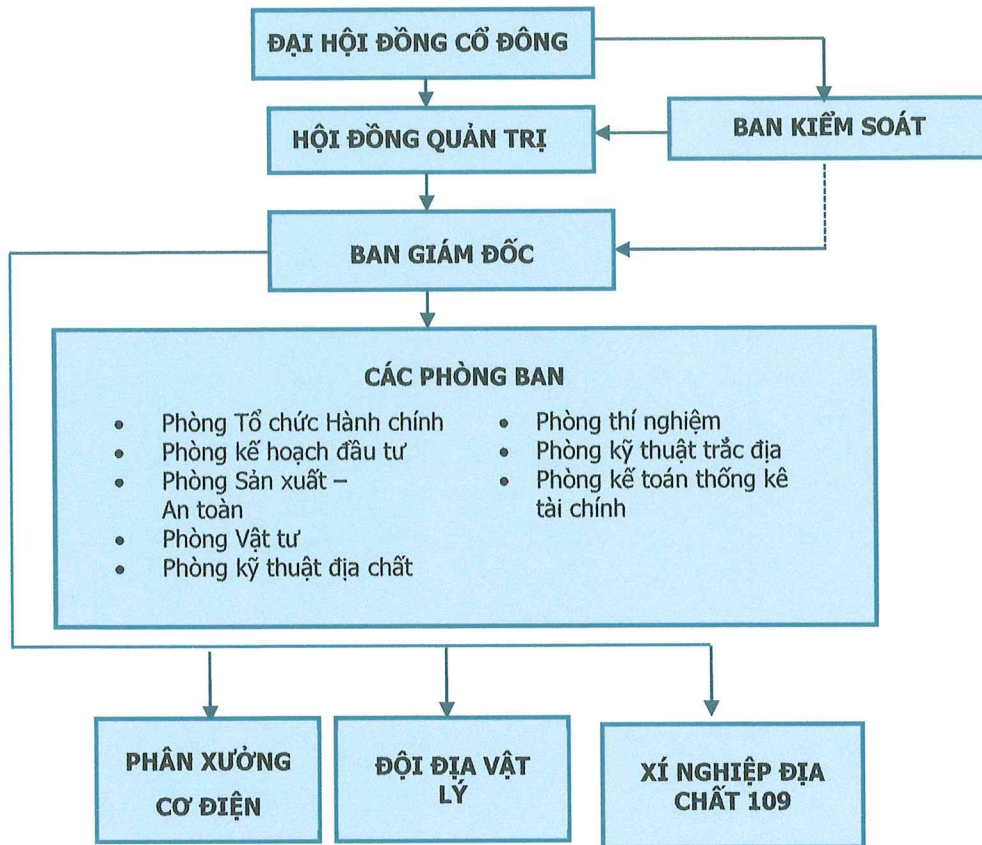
ĐẠI HỘI ĐỒNG CỔ ĐÔNG

HỘI ĐỒNG QUẢN TRỊ

BAN KIỂM SOÁT

BAN GIÁM ĐỐC

CÁC PHÒNG BAN

- Phòng Tổ chức Hành chính
- Phòng kế hoạch đầu tư
- Phòng Sản xuất – An toàn
- Phòng Vật tư
- Phòng kỹ thuật địa chất

- Phòng thí nghiệm
- Phòng kỹ thuật trắc địa
- Phòng kế toán thống kê tài chính

PHÂN XƯỞNG CƠ ĐIỆN

ĐỘI ĐỊA VẬT LÝ

XÍ NGHIỆP ĐỊA CHẤT 109